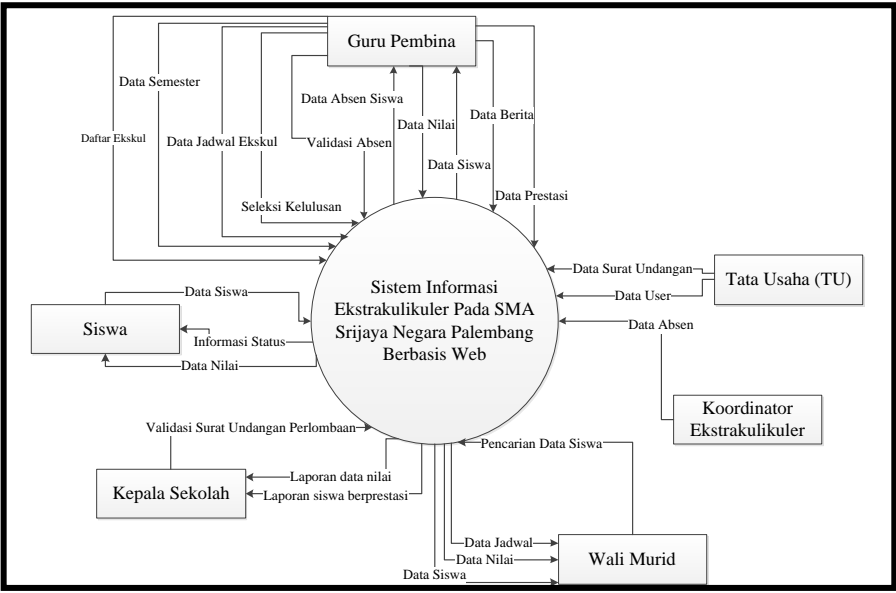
Guru Pembina

Data Semester

Daftar Ekskul

Data Jadwal Ekskul

Data Absen Siswa

Validasi Absen

Data Nilai

Data Siswa

Data Berita

Data Prestasi

Seleksi Kelulusan

Sistem Informasi Ekstrakulikuler Pada SMA Srijaya Negara Palembang Berbasis Web

Data Surat Undangan

Tata Usaha (TU)

Data User

Data Absen

Koordinator Ekstrakulikuler

Siswa

Data Siswa

Informasi Status

Data Nilai

Validasi Surat Undangan Perlombaan

Kepala Sekolah

Laporan data nilai

Laporan siswa berprestasi

Pencarian Data Siswa

Data Jadwal

Data Nilai

Data Siswa

Wali Murid